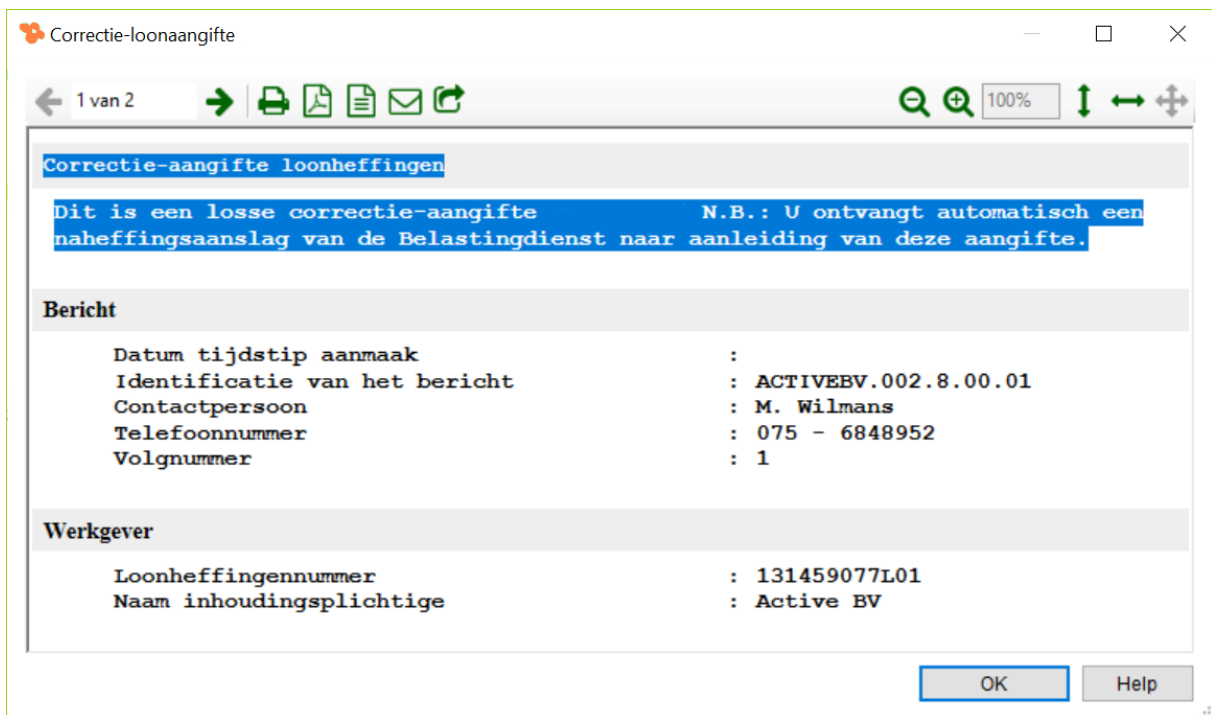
Correctie-loonaangifte

1 van 2

100%

Correctie-aangifte loonheffingen

Dit is een losse correctie-aangifte N.B.: U ontvangt automatisch een naheffingsaanslag van de Belastingdienst naar aanleiding van deze aangifte.

Bericht

| | |
|---|---|
| Datum tijdstip aanmaak | : |
| Identificatie van het bericht | : ACTIVEBV.002.8.00.01 |
| Contactpersoon | : M. Wilmans |
| Telefoonnummer | : 075 - 6848952 |
| Volgnummer | : 1 |

Werkgever

| | |
|---|---|
| Loonheffingennummer | : 131459077L01 |
| Naam inhoudingsplichtige | : Active BV |

OK
Help